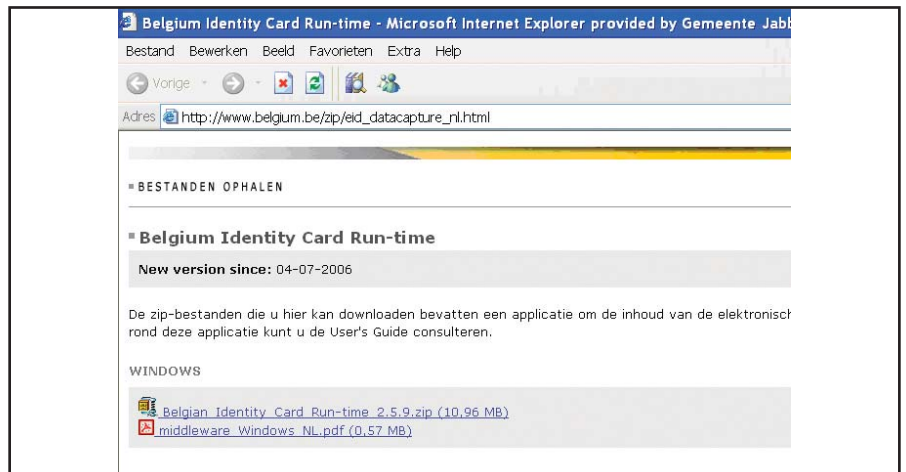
Belgium Identity Card Run-time - Microsoft Internet Explorer provided by Gemeente Jabb

Bestand Bewerken Beeld Favorieten Extra Help

Vorige

Adres http://www.belgium.be/zip/eid_datacapture_nl.html

BESTANDEN OPHALEN

Belgium Identity Card Run-time

New version since: 04-07-2006

De zip-bestanden die u hier kan downloaden bevatten een applicatie om de inhoud van de elektronisch rond deze applicatie kunt u de User's Guide consulteren.

WINDOWS

Belgian Identity Card Run-time 2.5.9.zip (10,96 MB)
middleware Windows NL.pdf (0,57 MB)